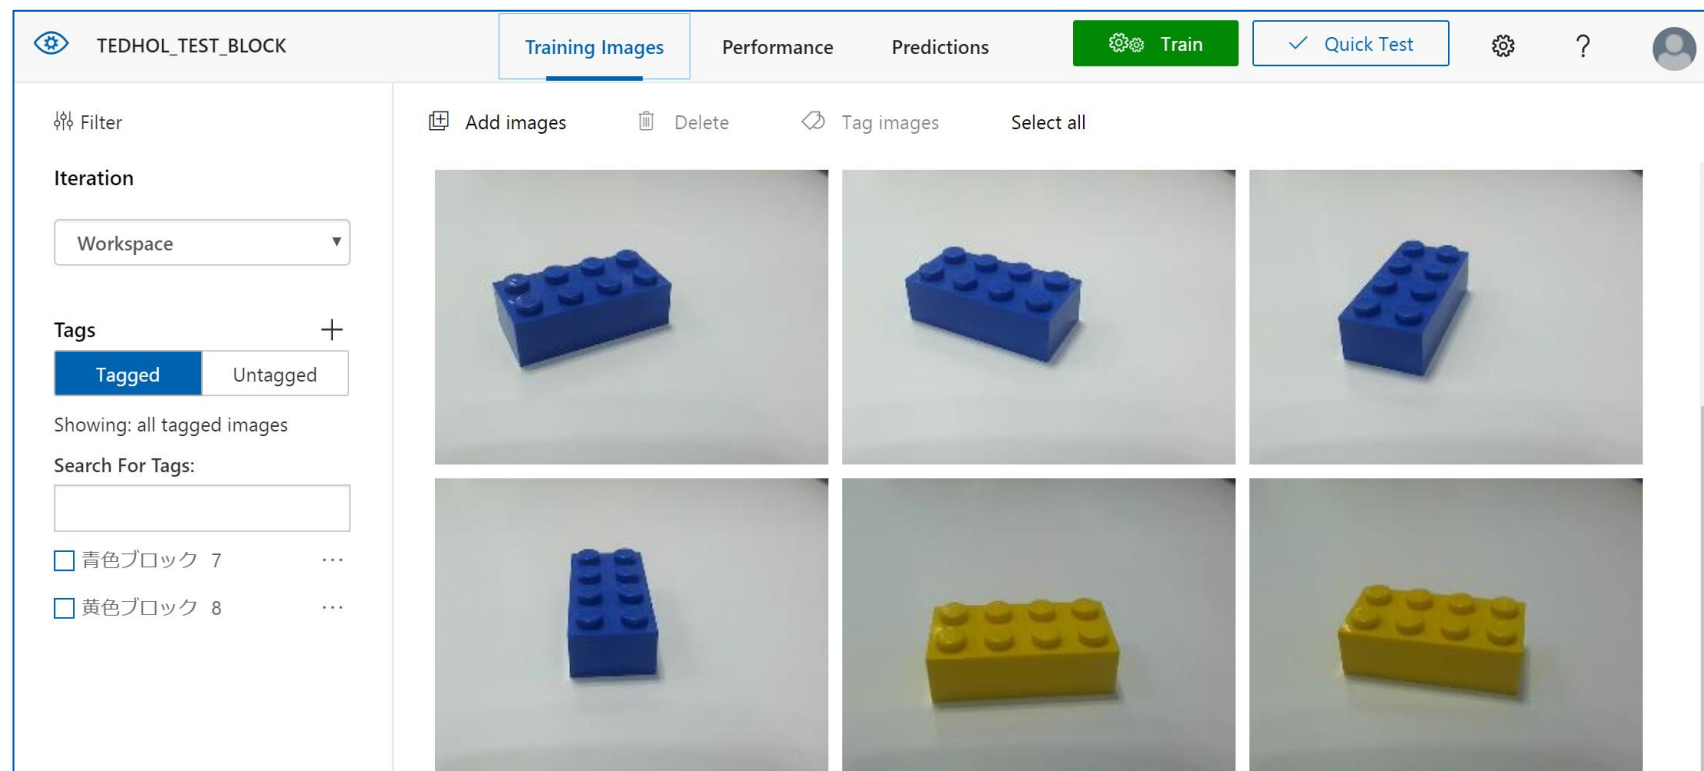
TEDHOL_TEST_BLOCK

Training Images

Performance

Predictions

Train

Quick Test

?

Filter

Iteration

Workspace

Tags

+

Tagged

Untagged

Showing: all tagged images

Search For Tags:

青色ブロック 7 ···

黄色ブロック 8 ···

Add images

Delete

Tag images

Select all